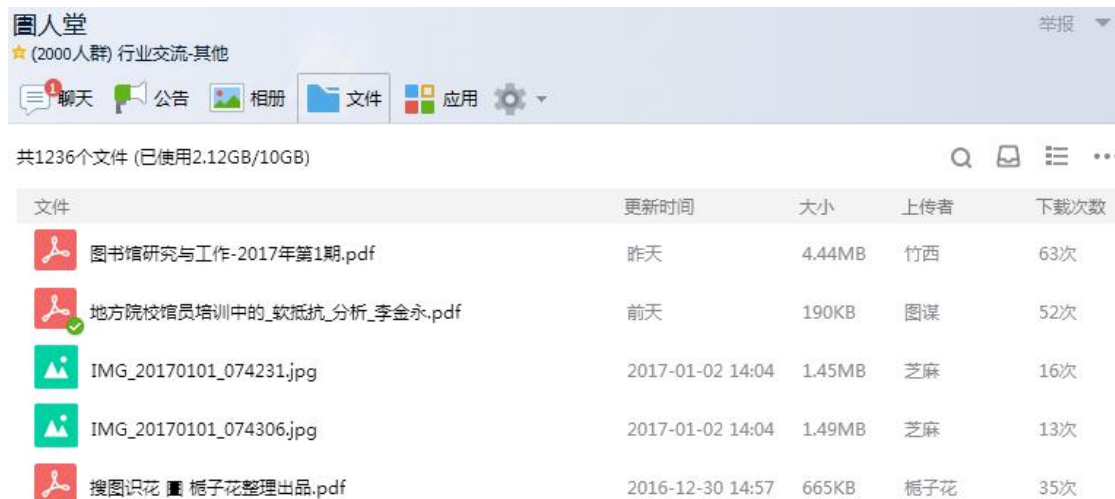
圕人堂
(2000人群) 行业交流-其他

举报

1 聊天 公告 相册 文件 应用

共1236个文件 (已使用2.12GB/10GB)

| 文件 | 更新时间 | 大小 | 上传者 | 下载次数 |
|---|---|---|---|---|
| 图书馆研究与工作-2017年第1期.pdf | 昨天 | 4.44MB | 竹西 | 63次 |
| 地方院校馆员培训中的_软抵抗_分析_李金永.pdf | 前天 | 190KB | 图谋 | 52次 |
| IMG_20170101_074231.jpg | 2017-01-02 14:04 | 1.45MB | 芝麻 | 16次 |
| IMG_20170101_074306.jpg | 2017-01-02 14:04 | 1.49MB | 芝麻 | 13次 |
| 搜图识花 ■ 栀子花整理出品.pdf | 2016-12-30 14:57 | 665KB | 栀子花 | 35次 |